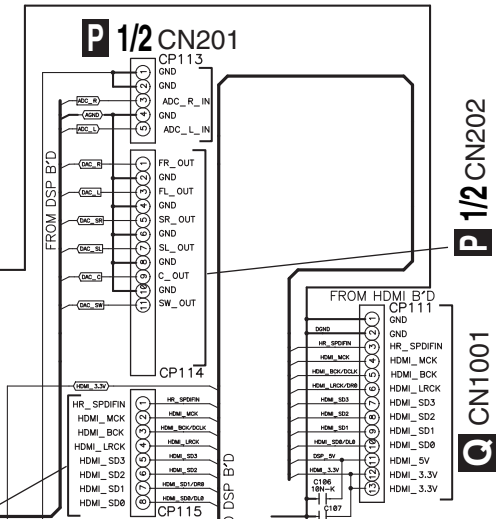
P 1/2 CN201
CP113
1 GND
2 GND
ADC_R
3 ADC_R_IN
AGND
4 GND
ADC_L
5 ADC_L_IN
FROM DSP B'D
DAC_R
1 FR_OUT
2 GND
DAC_L
3 FL_OUT
4 GND
DAC_SR
5 SR_OUT
6 GND
DAC_SL
7 SL_OUT
8 GND
DAC_C
9 C_OUT
10 GND
DAC_SW
11 SW_OUT
CP114
P 1/2 CN202
FROM HDMI B'D
CP111
1 GND
DGND
2 GND
HR_SPDIFIN
3 HR_SPDIFIN
HDMI_MCK
4 HDMI_MCK
HDMI_BCK/DCLK
5 HDMI_BCK
HDMI_LRCK/DR0
6 HDMI_LRCK
HDMI_SD3
7 HDMI_SD3
HDMI_SD2
8 HDMI_SD2
HDMI_SD1
9 HDMI_SD1
HDMI_SD0/DL0
10 HDMI_SD0
DSP_5V
11 HDMI_5V
HDMI_3.3V
12 HDMI_3.3V
13 HDMI_3.3V
C106
10N-K
C107
Q CN1001
HDMI_3.3V
HR_SPDIFIN 1 HR_SPDIFIN
HDMI_MCK 2 HDMI_MCK
HDMI_BCK 3 HDMI_BCK/DCLK
HDMI_LRCK 4 HDMI_LRCK
HDMI_SD3 5 HDMI_SD3
HDMI_SD2 6 HDMI_SD2
HDMI_SD1 7 HDMI_SD1/DR0
HDMI_SD0 8 HDMI_SD0/DL0
CP115
DSP B'D